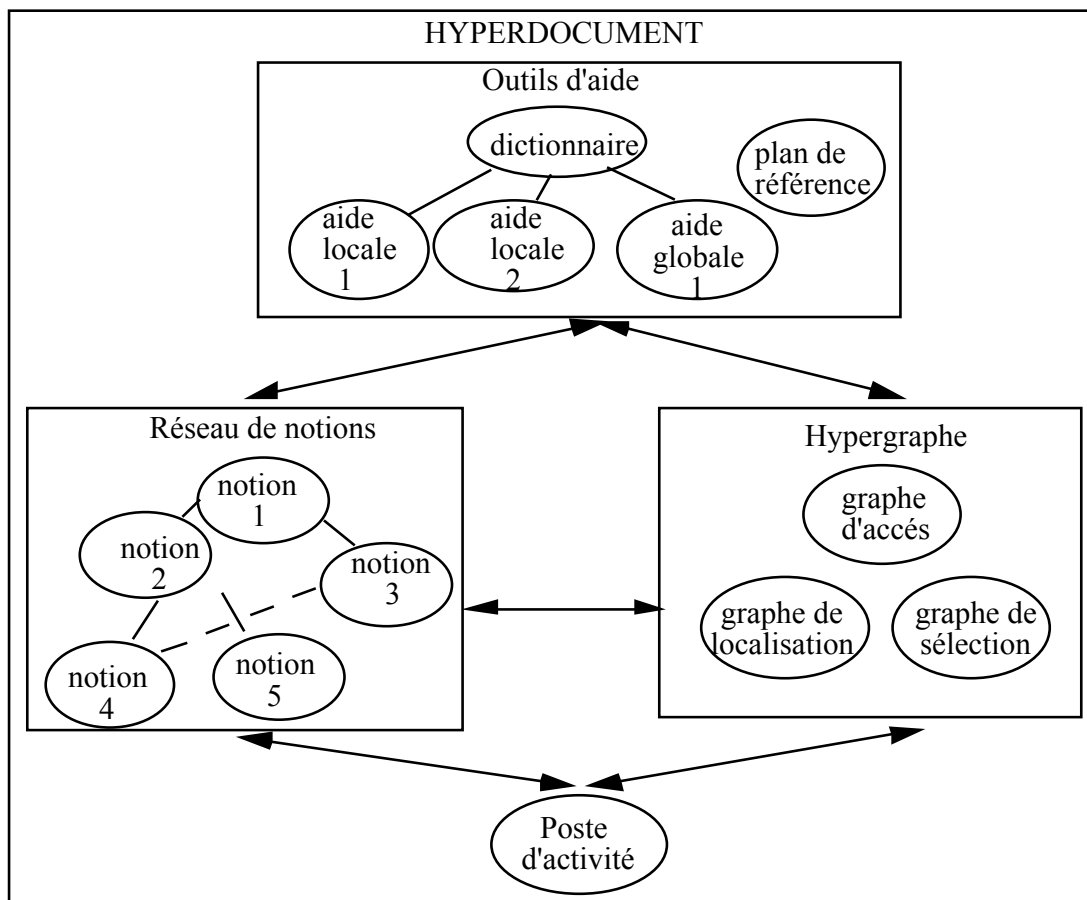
HYPERDOCUMENT

Outils d'aide

dictionnaire

plan de référence

aide locale 1

aide locale 2

aide globale 1

Réseau de notions

notion 1

notion 2

notion 3

notion 4

notion 5

Hypergraphe

graphe d'accés

graphe de localisation

graphe de sélection

Poste d'activité